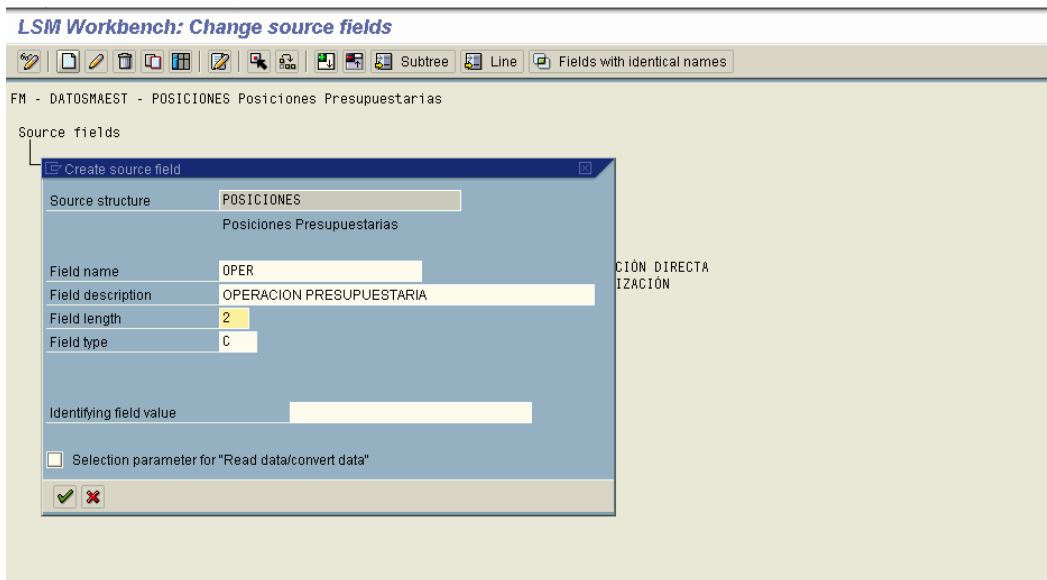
LSM Workbench: Change source fields

Subtree Line Fields with identical names

FM - DATOSMAEST - POSICIONES Posiciones Presupuestarias

Source fields

Create source field

Source structure POSICIONES

Posiciones Presupuestarias

Field name OPER

Field description OPERACION PRESUPUESTARIA

Field length 2

Field type C

Identifying field value

Selection parameter for "Read data/convert data"

CIÓN DIRECTA
IZACIÓN